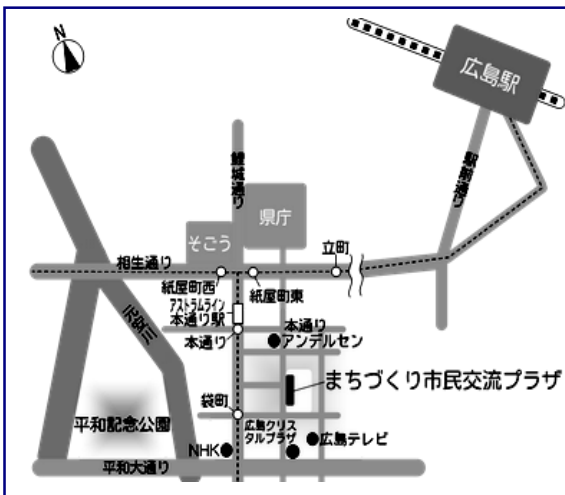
N

広島駅

駅前通り

鯉城通り

県庁

そごう

立町

相生通り

紙屋町西

紙屋町東

アストラムライン
本通り駅

本通り

本通り

アンデルセン

まちづくり市民交流プラザ

袋町

平和記念公園

広島クリスタルプラザ

広島テレビ

NHK

平和大通り